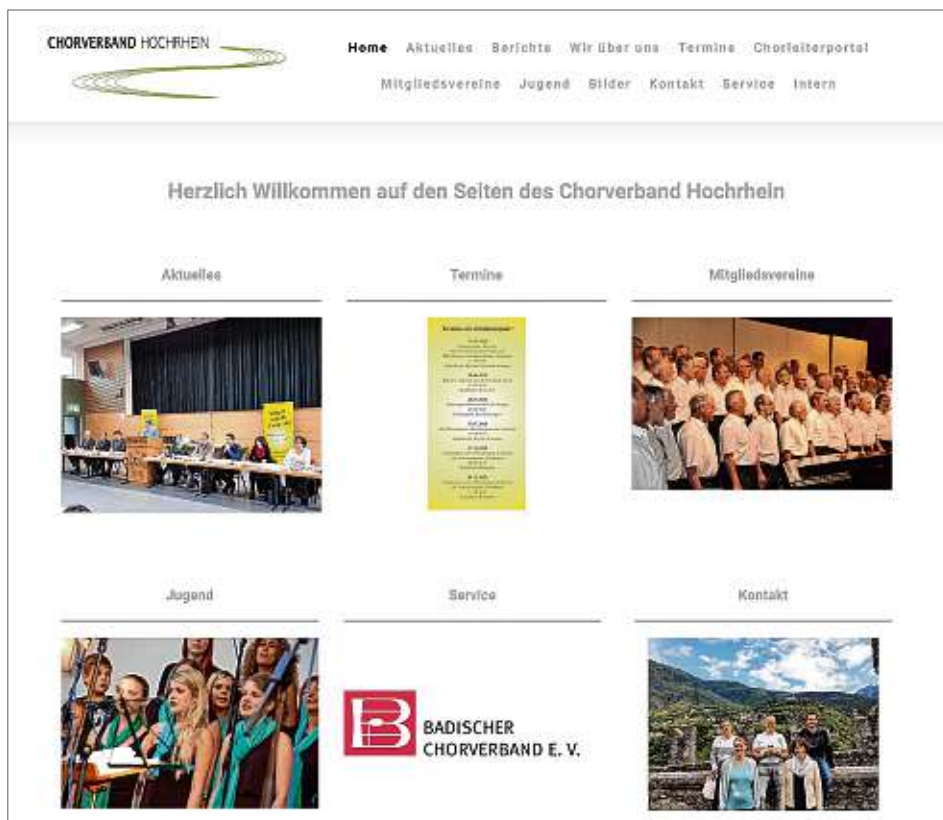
CHORVERBAND HOCHRHEIN

Home Aktuelles Berichte Wir über uns Termine Chorleiterportal Mitgliedsvereine Jugend Bilder Kontakt Service Intern

Herzlich Willkommen auf den Seiten des Chorverband Hochrhein

Aktuelles

Termine

Mitgliedsvereine

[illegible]

Jugend

Service

Kontakt

BADISCHER CHORVERBAND E. V.